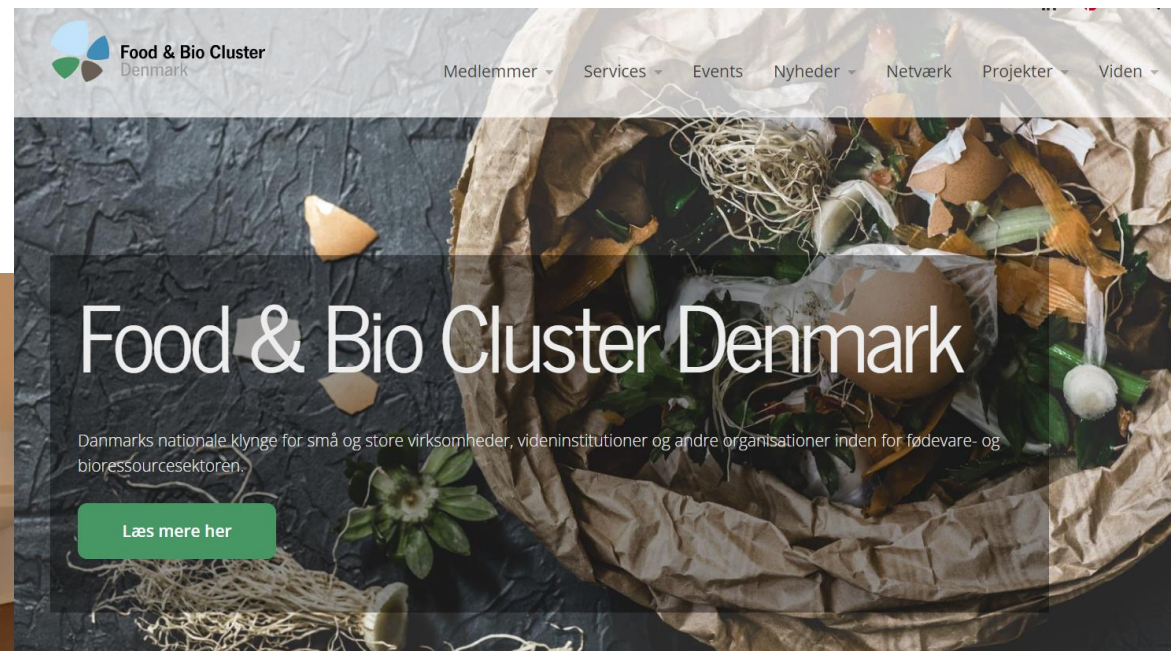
Food & Bio Cluster Denmark

Medlemmer Services Events Nyheder Netværk Projekter Viden

Food & Bio Cluster Denmark

Danmarks nationale klynge for små og store virksomheder, videninstitutioner og andre organisationer inden for fødevare- og bioressourcesektoren.

Læs mere her